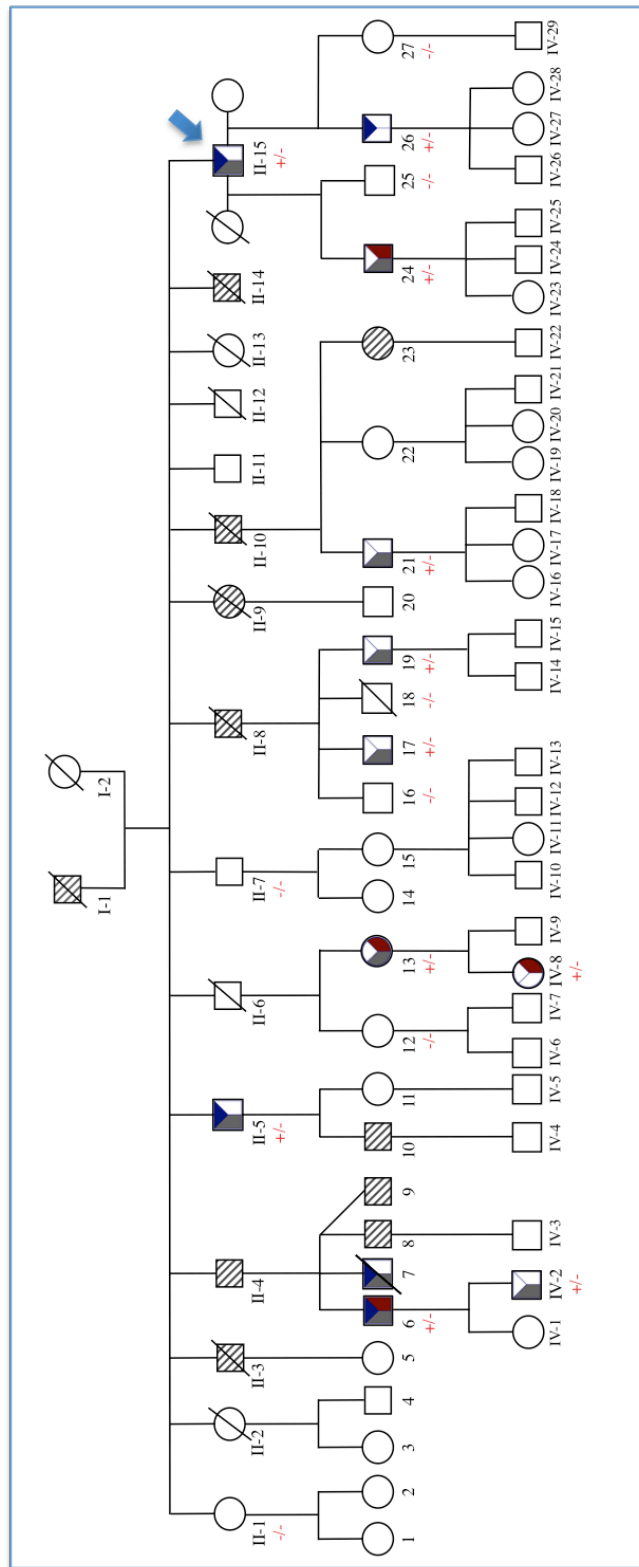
I-1
I-2
II-1
-/-
II-2
II-3
II-4
II-5
+/-
II-6
II-7
-/-
II-8
II-9
II-10
II-11
II-12
II-13
II-14
II-15
+/-
1
2
3
4
5
6
+/-
7
8
9
10
11
12
-/-
13
+/-
14
15
16
-/-
17
+/-
18
-/-
19
+/-
20
21
+/-
22
23
24
+/-
25
-/-
26
+/-
27
-/-
IV-1
IV-2
+/-
IV-3
IV-4
IV-5
IV-6
IV-7
IV-8
+/-
IV-9
IV-10
IV-11
IV-12
IV-13
IV-14
IV-15
IV-16
IV-17
IV-18
IV-19
IV-20
IV-21
IV-22
IV-23
IV-24
IV-25
IV-26
IV-27
IV-28
IV-29